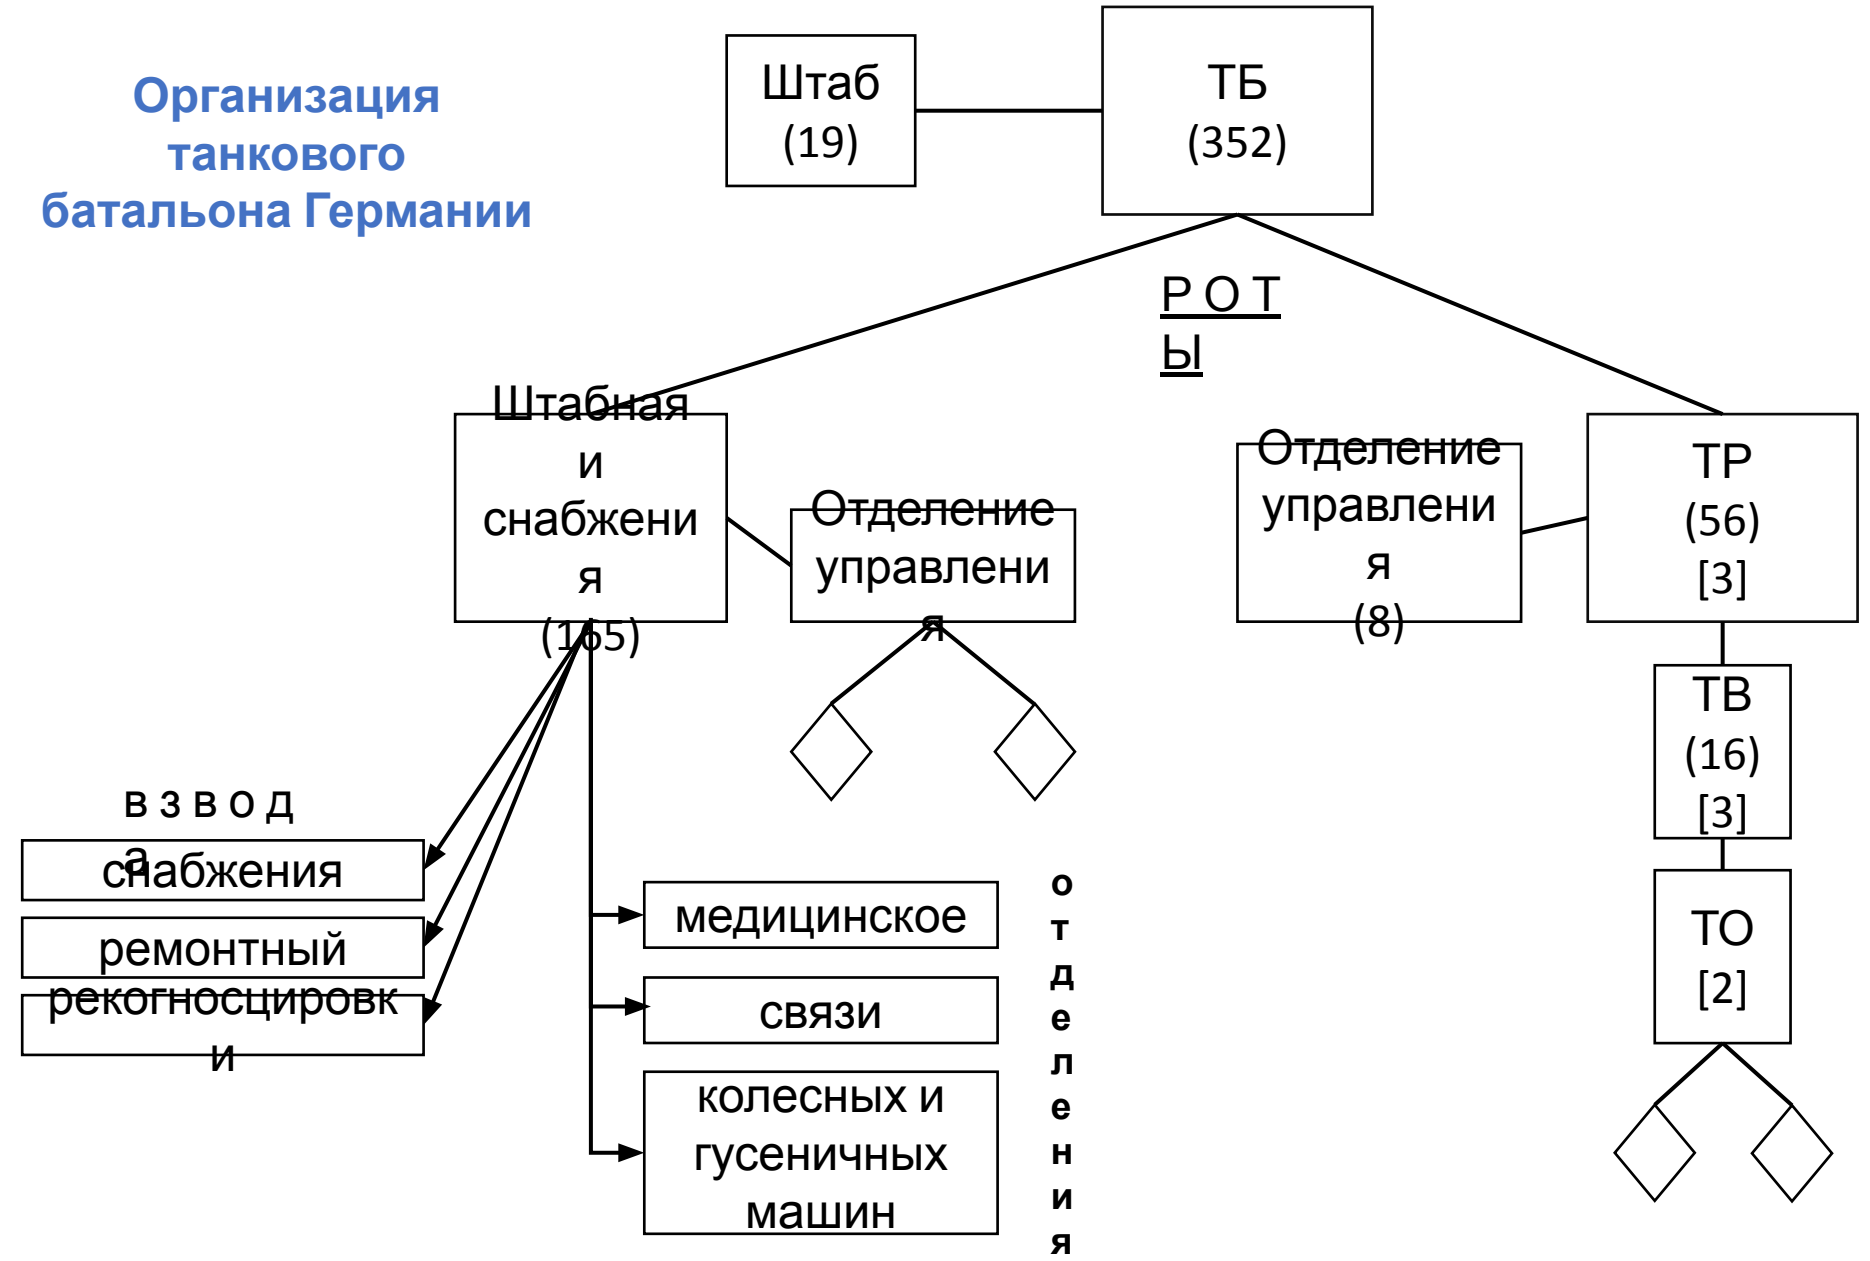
Организация танкового батальона Германии

Штаб (19)

ТБ (352)

Р О Т Ы

Штабная и снабжения (165)

Отделение управления

Отделение управления (8)

ТР (56) [3]

ТВ (16) [3]

ТО [2]

в з в о д а

снабжения

ремонтный

рекогносцировки

медицинское

связи

колесных и гусеничных машин

о т д е л е н и я